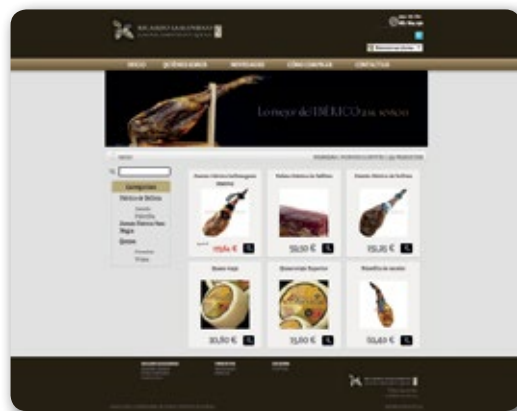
INICIO QUIÉNES SOMOS NOVEDADES CÓMO COMPRAR CONTACTO

Lo mejor del IBÉRICO a su servicio

Categorías

Paleta Ibérica Bellota
Queso Viejo
Queso Semicurado Superior
Paletilla de recebo

59,50 €
29,25 €
20,80 €
13,60 €
62,40 €